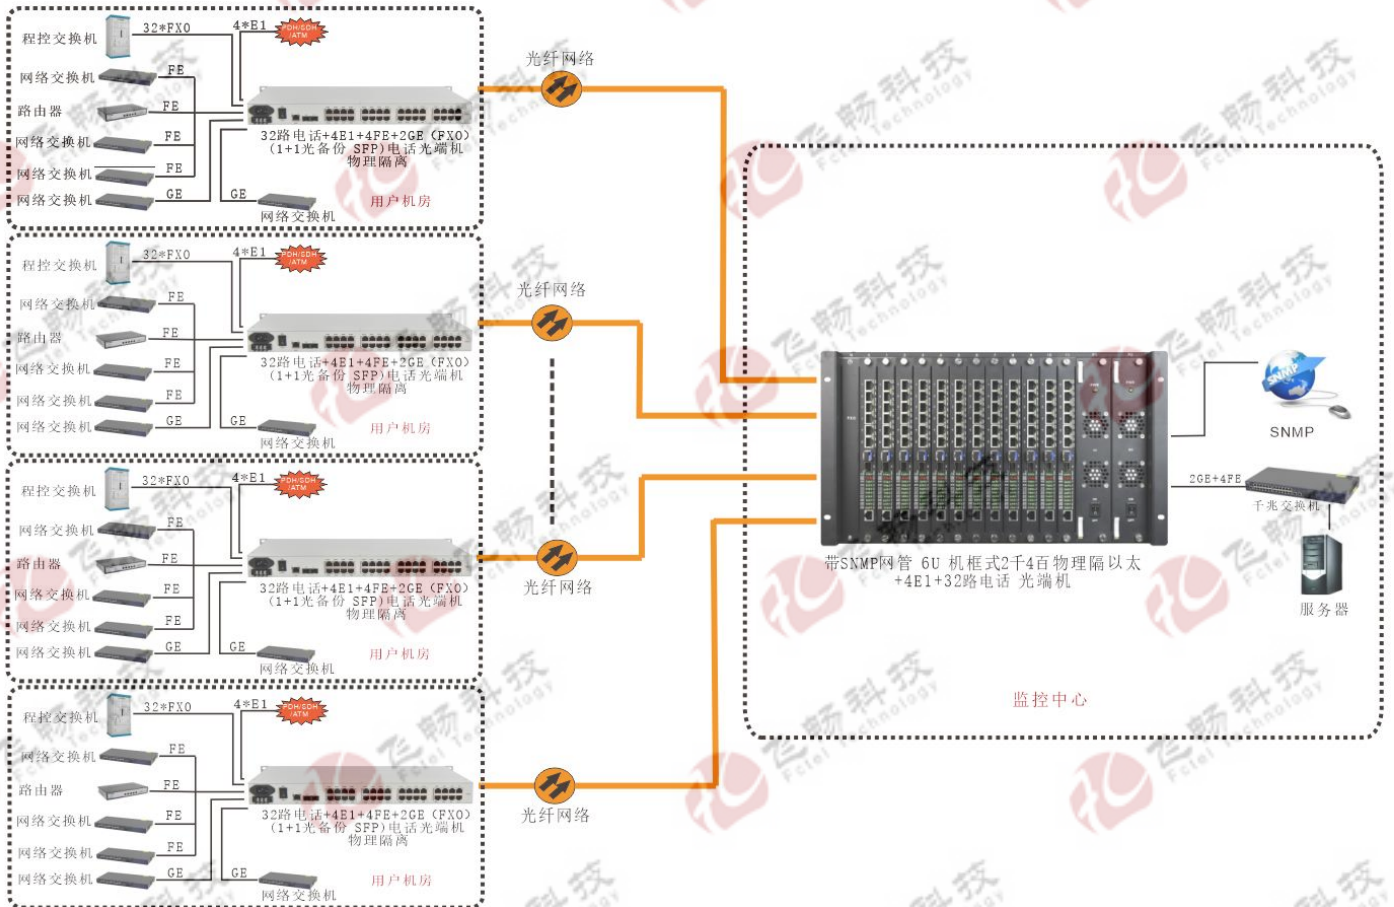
程控交换机
32*FXO
4*E1
PDH/SDH/ATM
网络交换机
FE
路由器
FE
网络交换机
FE
网络交换机
FE
网络交换机
GE
GE
32路电话+4E1+4FE+2GE (FXO)(1+1光备份 SFP)电话光端机 物理隔离
网络交换机
用户机房
光纤网络

程控交换机
32*FXO
4*E1
PDH/SDH/ATM
网络交换机
FE
路由器
FE
网络交换机
FE
网络交换机
FE
网络交换机
GE
GE
32路电话+4E1+4FE+2GE (FXO)(1+1光备份 SFP)电话光端机 物理隔离
网络交换机
用户机房
光纤网络

程控交换机
32*FXO
4*E1
PDH/SDH/ATM
网络交换机
FE
路由器
FE
网络交换机
FE
网络交换机
FE
网络交换机
GE
GE
32路电话+4E1+4FE+2GE (FXO)(1+1光备份 SFP)电话光端机 物理隔离
网络交换机
用户机房
光纤网络

程控交换机
32*FXO
4*E1
PDH/SDH/ATM
网络交换机
FE
路由器
FE
网络交换机
FE
网络交换机
FE
网络交换机
GE
GE
32路电话+4E1+4FE+2GE (FXO)(1+1光备份 SFP)电话光端机 物理隔离
网络交换机
用户机房
光纤网络

SNMP
SNMP
2GE+4FE
千兆交换机
带SNMP网管 6U 机框式2千4百物理隔以太+4E1+32路电话 光端机
服务器
监控中心

飞畅科技 Fctel Technology